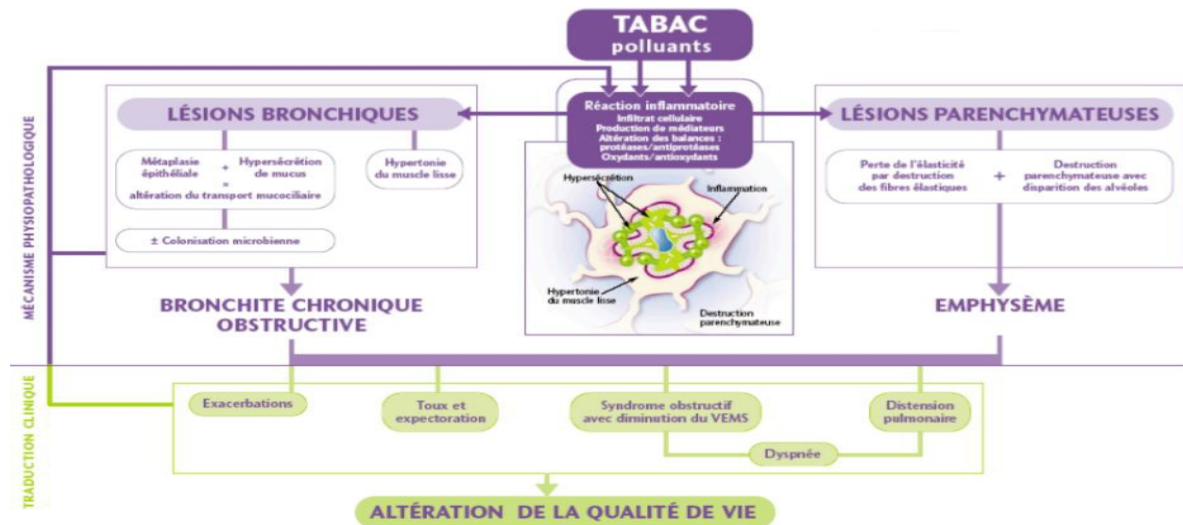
TABAC
polluants

MÉCANISME PHYSIOPATHOLOGIQUE

LÉSIONS BRONCHIQUES

Métaplasie épithéliale + Hypersécrétion de mucus = altération du transport mucociliaire

Hypertonie du muscle lisse

± Colonisation microbienne

BRONCHITE CHRONIQUE OBSTRUCTIVE

Réaction inflammatoire
Infiltrat cellulaire
Production de médiateurs
Altération des balances : protéases/antiprotéases
Oxydants/antioxydants

Hypersécrétion
Inflammation
Hypertonie du muscle lisse
Destruction parenchymateuse

LÉSIONS PARENCHYMATEUSES

Perte de l'élasticité par destruction des fibres élastiques + Destruction parenchymateuse avec disparition des alvéoles

EMPHYSÈME

TRADUCTION CLINIQUE

Exacerbations
Toux et expectoration
Syndrome obstructif avec diminution du VEMS
Distension pulmonaire
Dyspnée

ALTÉRATION DE LA QUALITÉ DE VIE